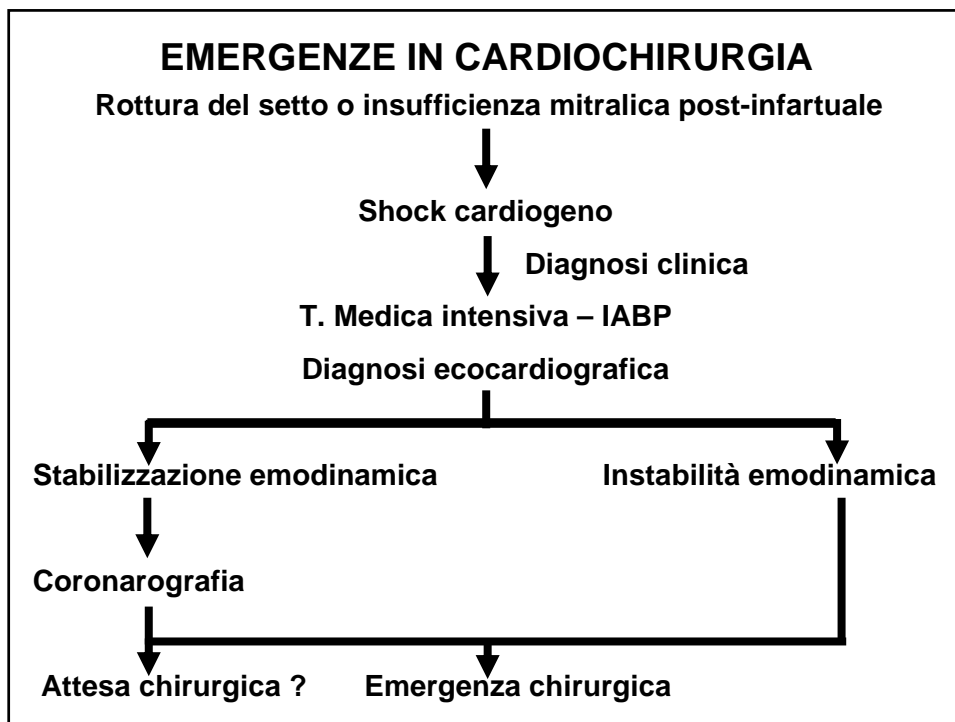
EMERGENZE IN CARDIOCHIRURGIA

Rottura del setto o insufficienza mitralica post-infartuale

Shock cardiogeno

Diagnosi clinica

T. Medica intensiva – IABP

Diagnosi ecocardiografica

Stabilizzazione emodinamica

Instabilità emodinamica

Coronarografia

Attesa chirurgica ?

Emergenza chirurgica